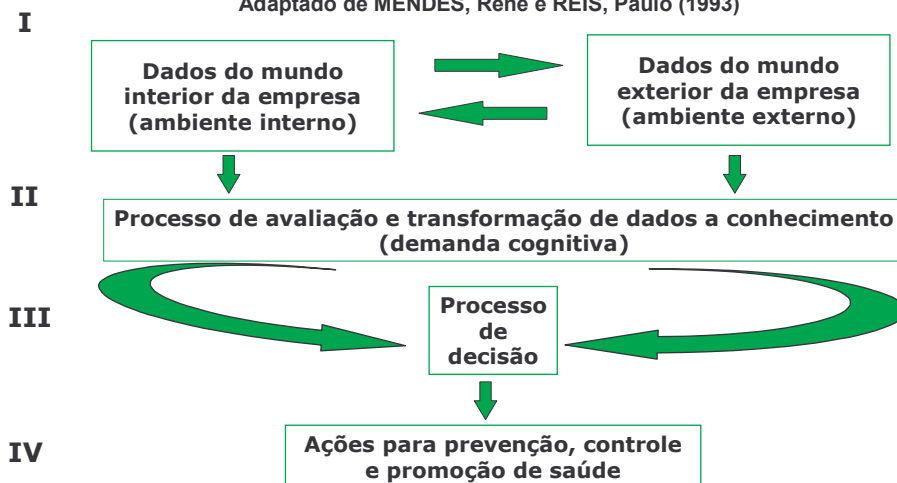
Adaptado de MENDES, René e REIS, Paulo (1993)

I

Dados do mundo interior da empresa (ambiente interno)

Dados do mundo exterior da empresa (ambiente externo)

II

Processo de avaliação e transformação de dados a conhecimento (demanda cognitiva)

III

Processo de decisão

IV

Ações para prevenção, controle e promoção de saúde